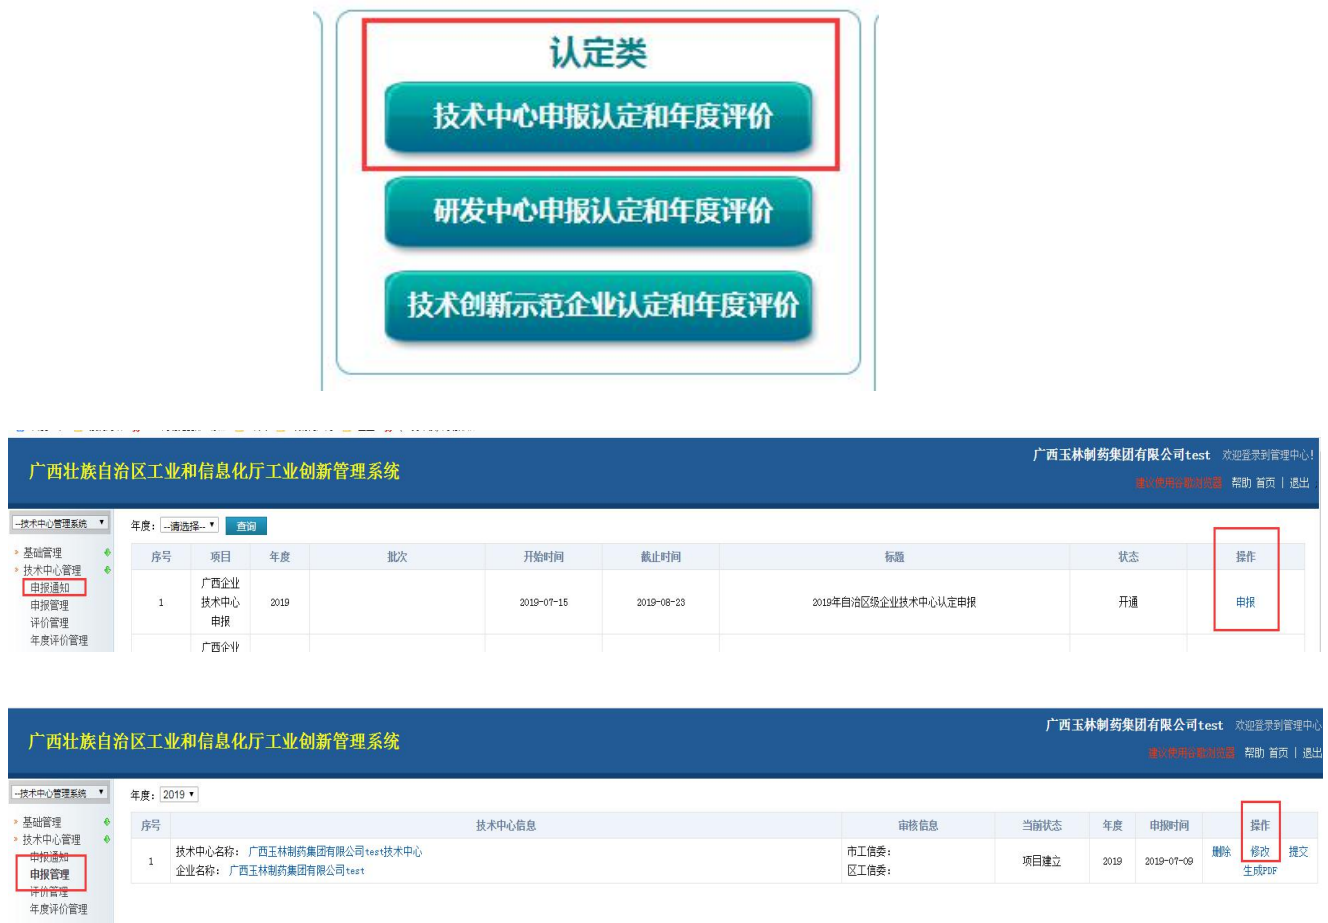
认定类

技术中心申报认定和年度评价

研发中心申报认定和年度评价

技术创新示范企业认定和年度评价

广西壮族自治区工业和信息化厅工业创新管理系统

广西玉林制药集团有限公司test 欢迎登录到管理中心!

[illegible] 帮助 首页 | 退出

--技术中心管理系统

年度: --请选择-- 查询

基础管理
技术中心管理
申报通知
申报管理
评价管理
年度评价管理

| 序号 | 项目 | 年度 | 批次 | 开始时间 | 截止时间 | 标题 | 状态 | 操作 |
|---|---|---|---|---|---|---|---|---|
| 1 | 广西企业技术中心申报 | 2019 | | 2019-07-15 | 2019-08-23 | 2019年自治区级企业技术中心认定申报 | 开通 | 申报 |
| | 广西企业 | | | | | | | |

广西壮族自治区工业和信息化厅工业创新管理系统

广西玉林制药集团有限公司test 欢迎登录到管理中心

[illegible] 帮助 首页 | 退出

--技术中心管理系统

年度: 2019

基础管理
技术中心管理
申报通知
申报管理
评价管理
年度评价管理

| 序号 | 技术中心信息 | 审核信息 | 当前状态 | 年度 | 申报时间 | 操作 |
|---|---|---|---|---|---|---|
| 1 | 技术中心名称: 广西玉林制药集团有限公司test技术中心<br>企业名称: 广西玉林制药集团有限公司test | 市工信委:<br>区工信委: | 项目建立 | 2019 | 2019-07-09 | 删除 修改 提交 生成PDF |